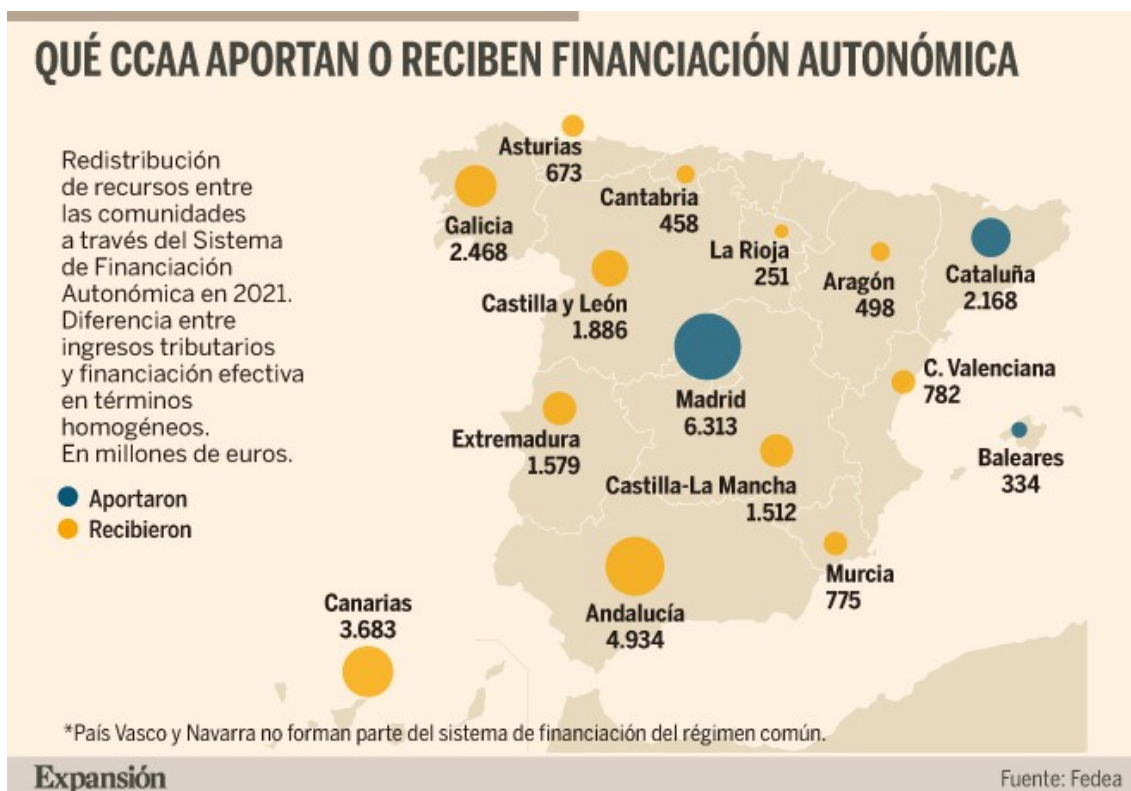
QUÉ CCAA APORTAN O RECIBEN FINANCIACIÓN AUTONÓMICA

Redistribución de recursos entre las comunidades a través del Sistema de Financiación Autonómica en 2021. Diferencia entre ingresos tributarios y financiación efectiva en términos homogéneos. En millones de euros.

Aportaron
Recibieron

Asturias
673

Galicia
2.468

Cantabria
458

La Rioja
251

Aragón
498

Cataluña
2.168

Castilla y León
1.886

Madrid
6.313

C. Valenciana
782

Extremadura
1.579

Baleares
334

Castilla-La Mancha
1.512

Murcia
775

Canarias
3.683

Andalucía
4.934

*País Vasco y Navarra no forman parte del sistema de financiación del régimen común.

Expansión

Fuente: Fedea